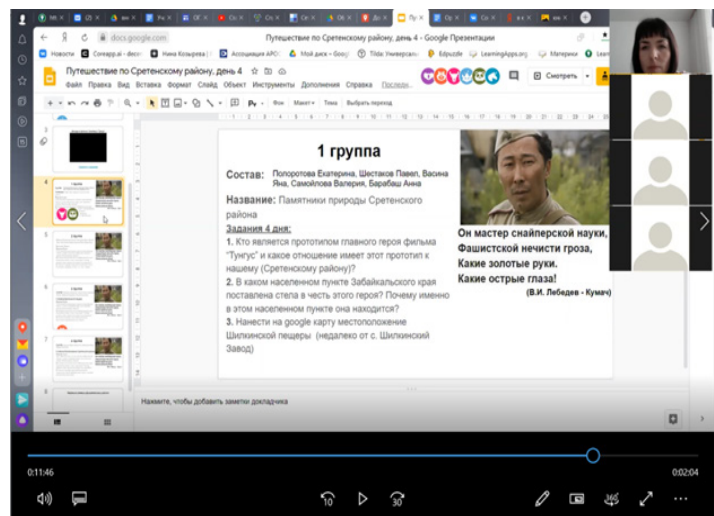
Путешествие по Сретенскому району, день 4 - Google Презентации

docs.google.com

Новости Coreapp.ai - docs Нина Козырева Ассоциация АРО Мой диск - Goog Tilda: Универсаль Edpuzzle LearningApps.org Материки

Путешествие по Сретенскому району, день 4

Файл Правка Вид Вставка Формат Слайд Объект Инструменты Дополнения Справка Последн...

Смотреть

Фон Макет Тема Выбрать переход

1 группа

Состав: Полоротова Екатерина, Шестаков Павел, Васина Яна, Самойлова Валерия, Барабаш Анна

Название: Памятники природы Сретенского района

Задания 4 дня:

1. Кто является прототипом главного героя фильма "Тунгус" и какое отношение имеет этот прототип к нашему (Сретенскому району)?

2. В каком населенном пункте Забайкальского края поставлена стела в честь этого героя? Почему именно в этом населенном пункте она находится?

3. Нанести на google карту местоположение Шилкинской пещеры (недалеко от с. Шилкинский Завод)

Он мастер снайперской науки,
Фашистской нечисти гроза,
Какие золотые руки.
Какие острые глаза!
(В.И. Лебедев - Кумач)

Нажмите, чтобы добавить заметки докладчика

0:11:46

0:02:04

10

30